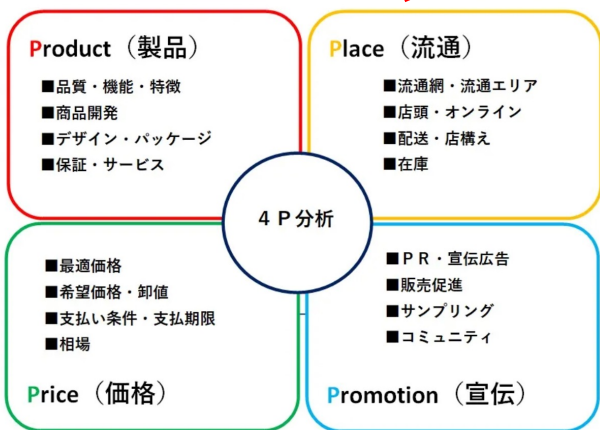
Product（製品）

■品質・機能・特徴
■商品開発
■デザイン・パッケージ
■保証・サービス

Place（流通）

■流通網・流通エリア
■店頭・オンライン
■配送・店構え
■在庫

４Ｐ分析

■最適価格
■希望価格・卸値
■支払い条件・支払期限
■相場

Price（価格）

■ＰＲ・宣伝広告
■販売促進
■サンプリング
■コミュニティ

Promotion（宣伝）